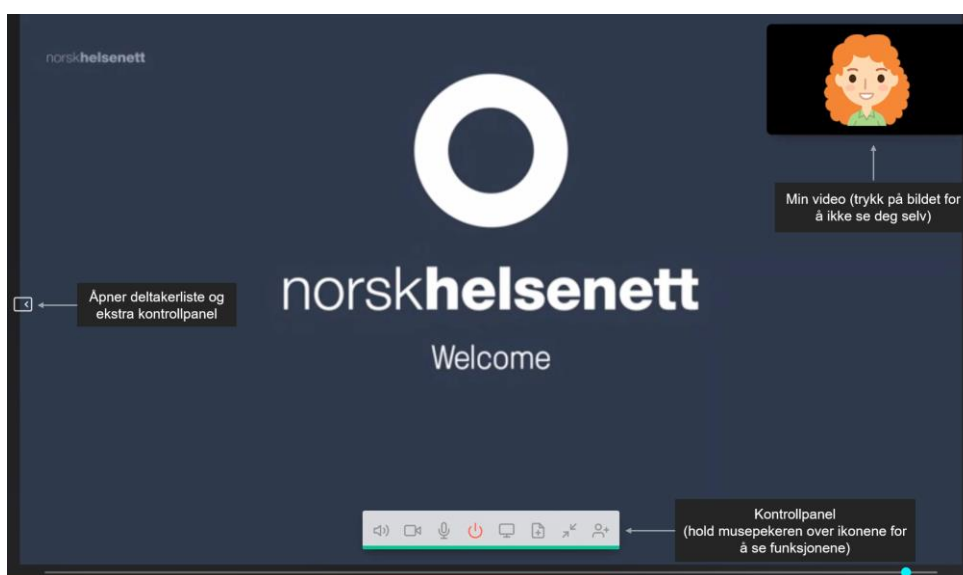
norskhelsenett

Min video (trykk på bildet for å ikke se deg selv)

Åpner deltakerliste og ekstra kontrollpanel

norskhelsenett

Welcome

Kontrollpanel (hold musepekeren over ikonene for å se funksjonene)